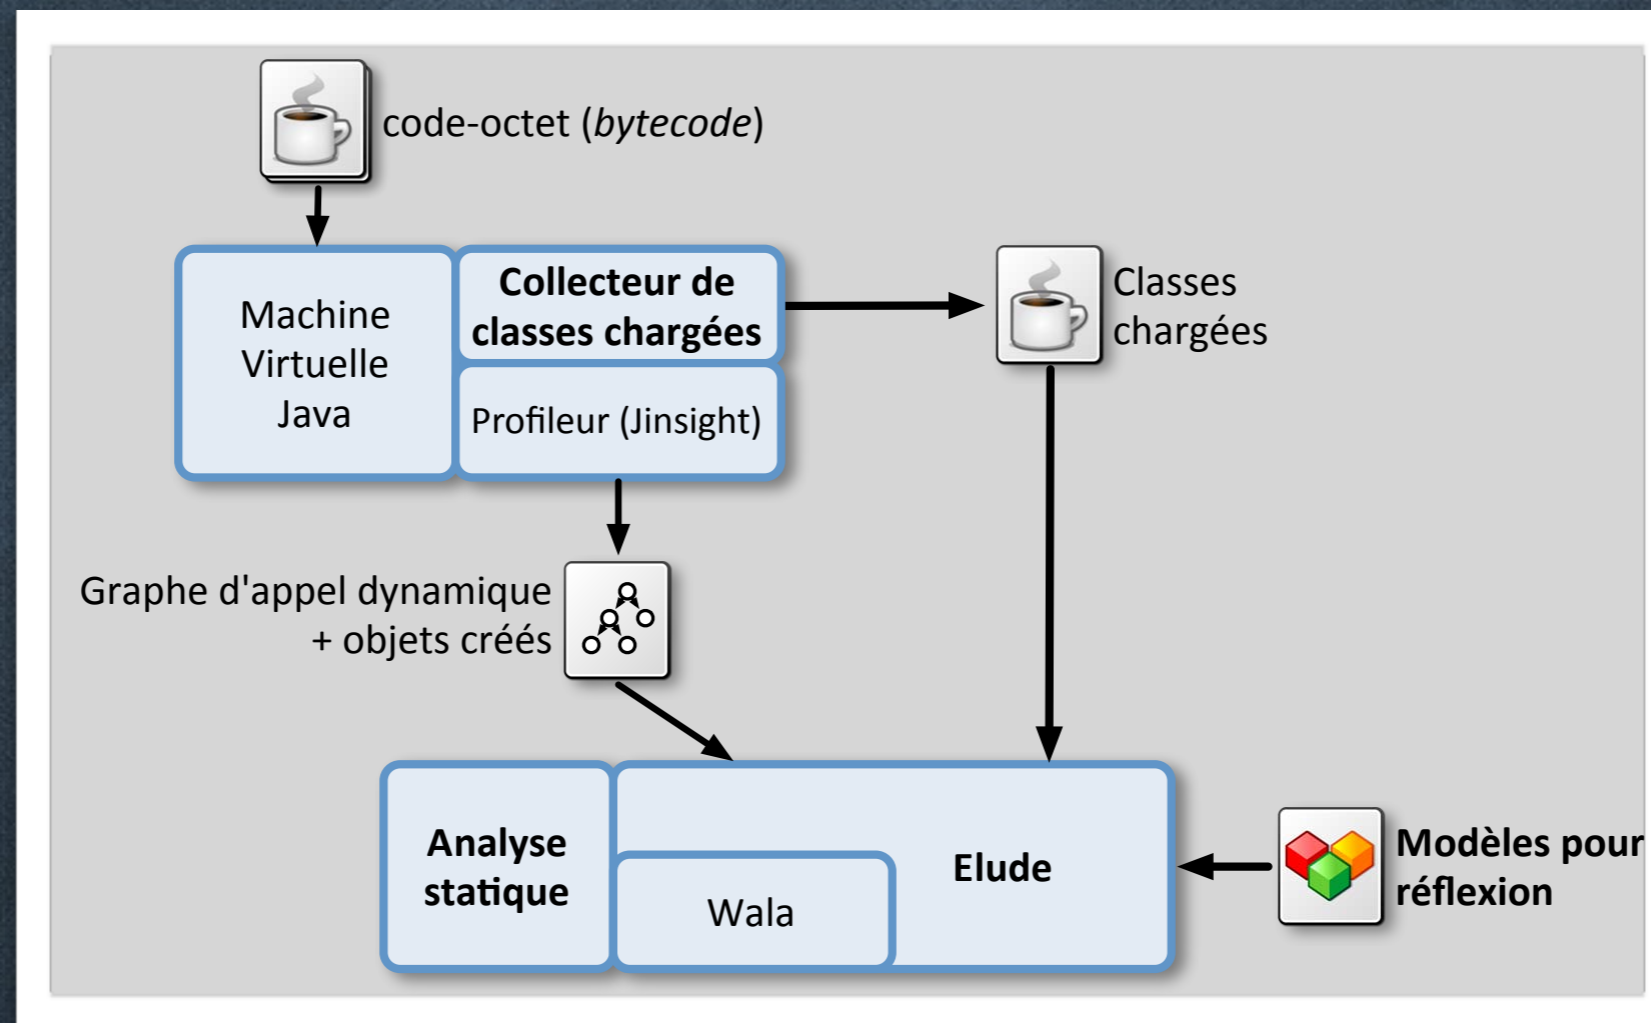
code-octet (*bytecode*)

Machine Virtuelle Java

**Collecteur de classes chargées**

Profileur (Jinsight)

Classes chargées

Graphe d'appel dynamique + objets créés

**Analyse statique**

Wala

**Elude**

**Modèles pour réflexion**